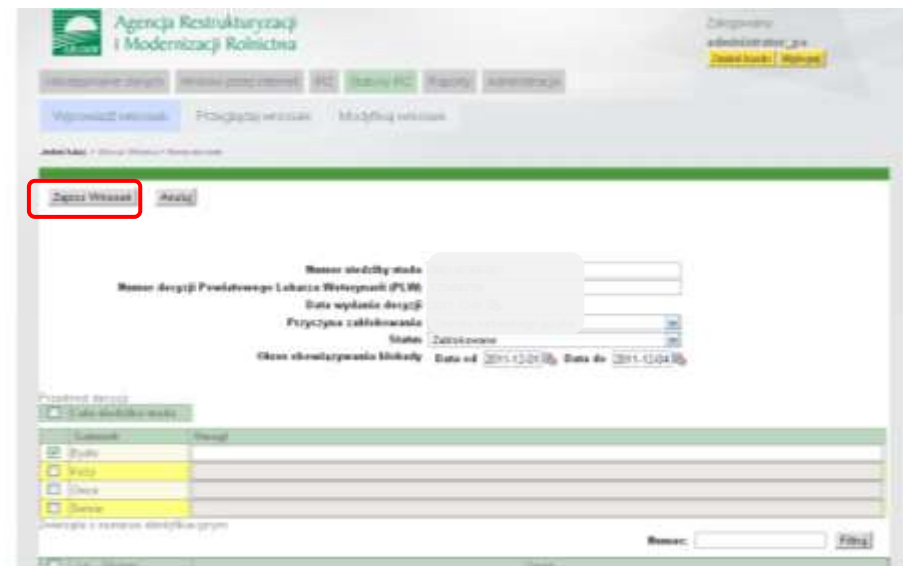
Agencja Restrukturyzacji i Modernizacji Rolnictwa

Zalogowany
administrator_pa
Zmień hasło Wyloguj

Udostępnianie danych | Wnioski przez internet | IRZ | Statusy IRZ | Raporty | Administracja

Wprowadź wniosek | Przeglądaj wnioski | Modyfikuj wniosek

Jesteś tutaj: > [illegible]

Zapisz Wniosek | Anuluj

Numer siedziby stada
Numer decyzji Powiatowego Lekarza Weterynarii (PLW)
Data wydania decyzji
Przyczyna zablokowania
Status: Zablokowane
Okres obowiązywania blokady Data od 2011-12-01 Data do 2011-12-04

Przedmiot decyzji
Cała siedziba stada

| Gatunek | Uwagi |
|---|---|
| Bydło | |
| Kozy | |
| Owce | |
| Świnie | |

Zwierzęta z numerami identyfikacyjnymi

Numer: Filtruj